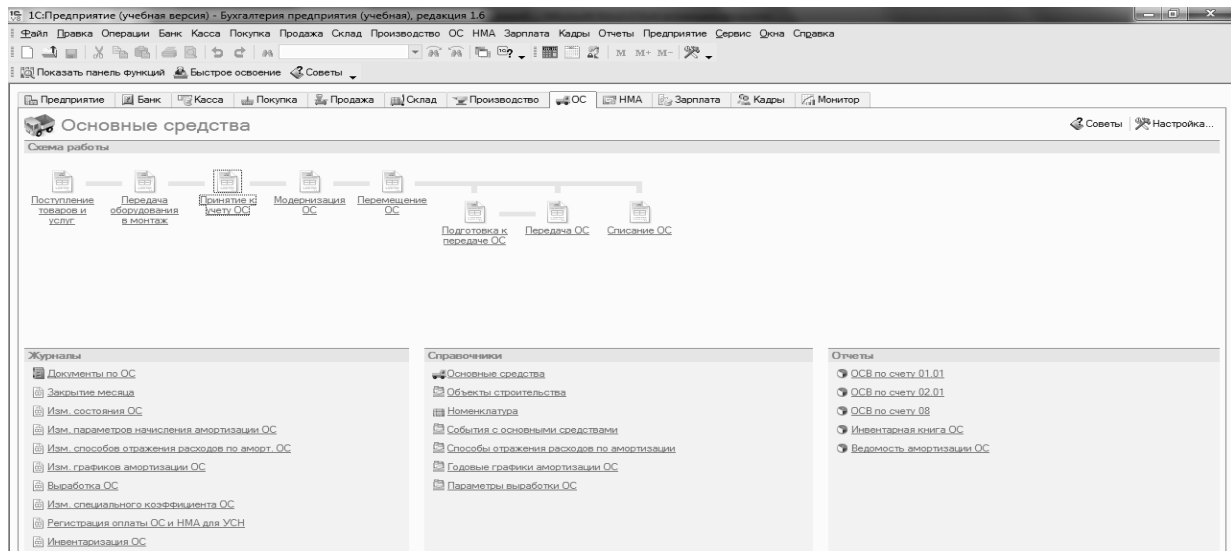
1С:Предприятие (учебная версия) - Бухгалтерия предприятия (учебная), редакция 1.6

Файл Правка Операции Банк Касса Покупка Продажа Склад Производство ОС НМА Зарплата Кадры Отчеты Предприятие Сервис Окна Справка

M M+ M-

Показать панель функций Быстрое освоение Советы

Предприятие Банк Касса Покупка Продажа Склад Производство ОС НМА Зарплата Кадры Монитор

Основные средства

Советы Настройка...

Схема работы

Поступление товаров и услуг

Передача оборудования в монтаж

Принятие к учету ОС

Модернизация ОС

Перемещение ОС

Подготовка к передаче ОС

Передача ОС

Списание ОС

Журналы

Документы по ОС

Закрытие месяца

Изм. состояния ОС

Изм. параметров начисления амортизации ОС

Изм. способов отражения расходов по аморт. ОС

Изм. графиков амортизации ОС

Выработка ОС

Изм. специального коэффициента ОС

Регистрация оплаты ОС и НМА для УСН

Инвентаризация ОС

Справочники

Основные средства

Объекты строительства

Номенклатура

События с основными средствами

Способы отражения расходов по амортизации

Годовые графики амортизации ОС

Параметры выработки ОС

Отчеты

ОСВ по счету 01.01

ОСВ по счету 02.01

ОСВ по счету 08

Инвентарная книга ОС

Ведомость амортизации ОС